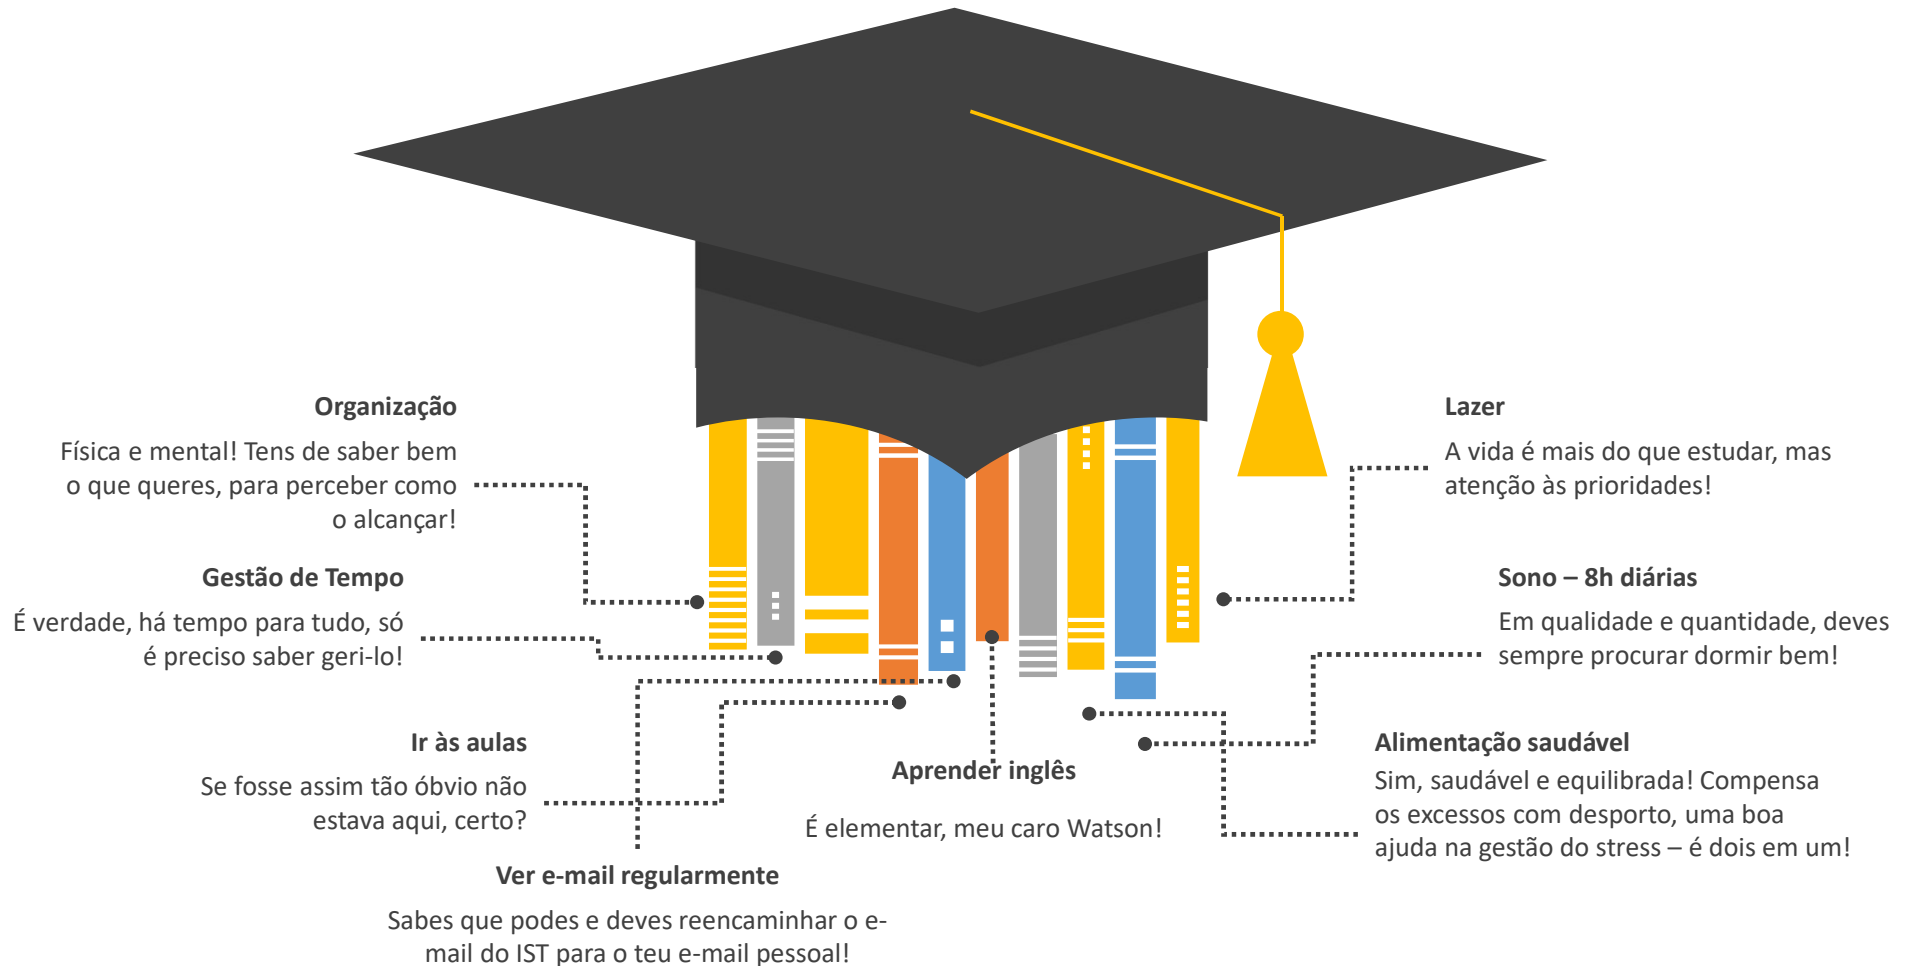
Organização

Física e mental! Tens de saber bem o que queres, para perceber como o alcançar!

Gestão de Tempo

É verdade, há tempo para tudo, só é preciso saber geri-lo!

Ir às aulas

Se fosse assim tão óbvio não estava aqui, certo?

Ver e-mail regularmente

Sabes que podes e deves reencaminhar o e-mail do IST para o teu e-mail pessoal!

Aprender inglês

É elementar, meu caro Watson!

Lazer

A vida é mais do que estudar, mas atenção às prioridades!

Sono – 8h diárias

Em qualidade e quantidade, deves sempre procurar dormir bem!

Alimentação saudável

Sim, saudável e equilibrada! Compensa os excessos com desporto, uma boa ajuda na gestão do stress – é dois em um!